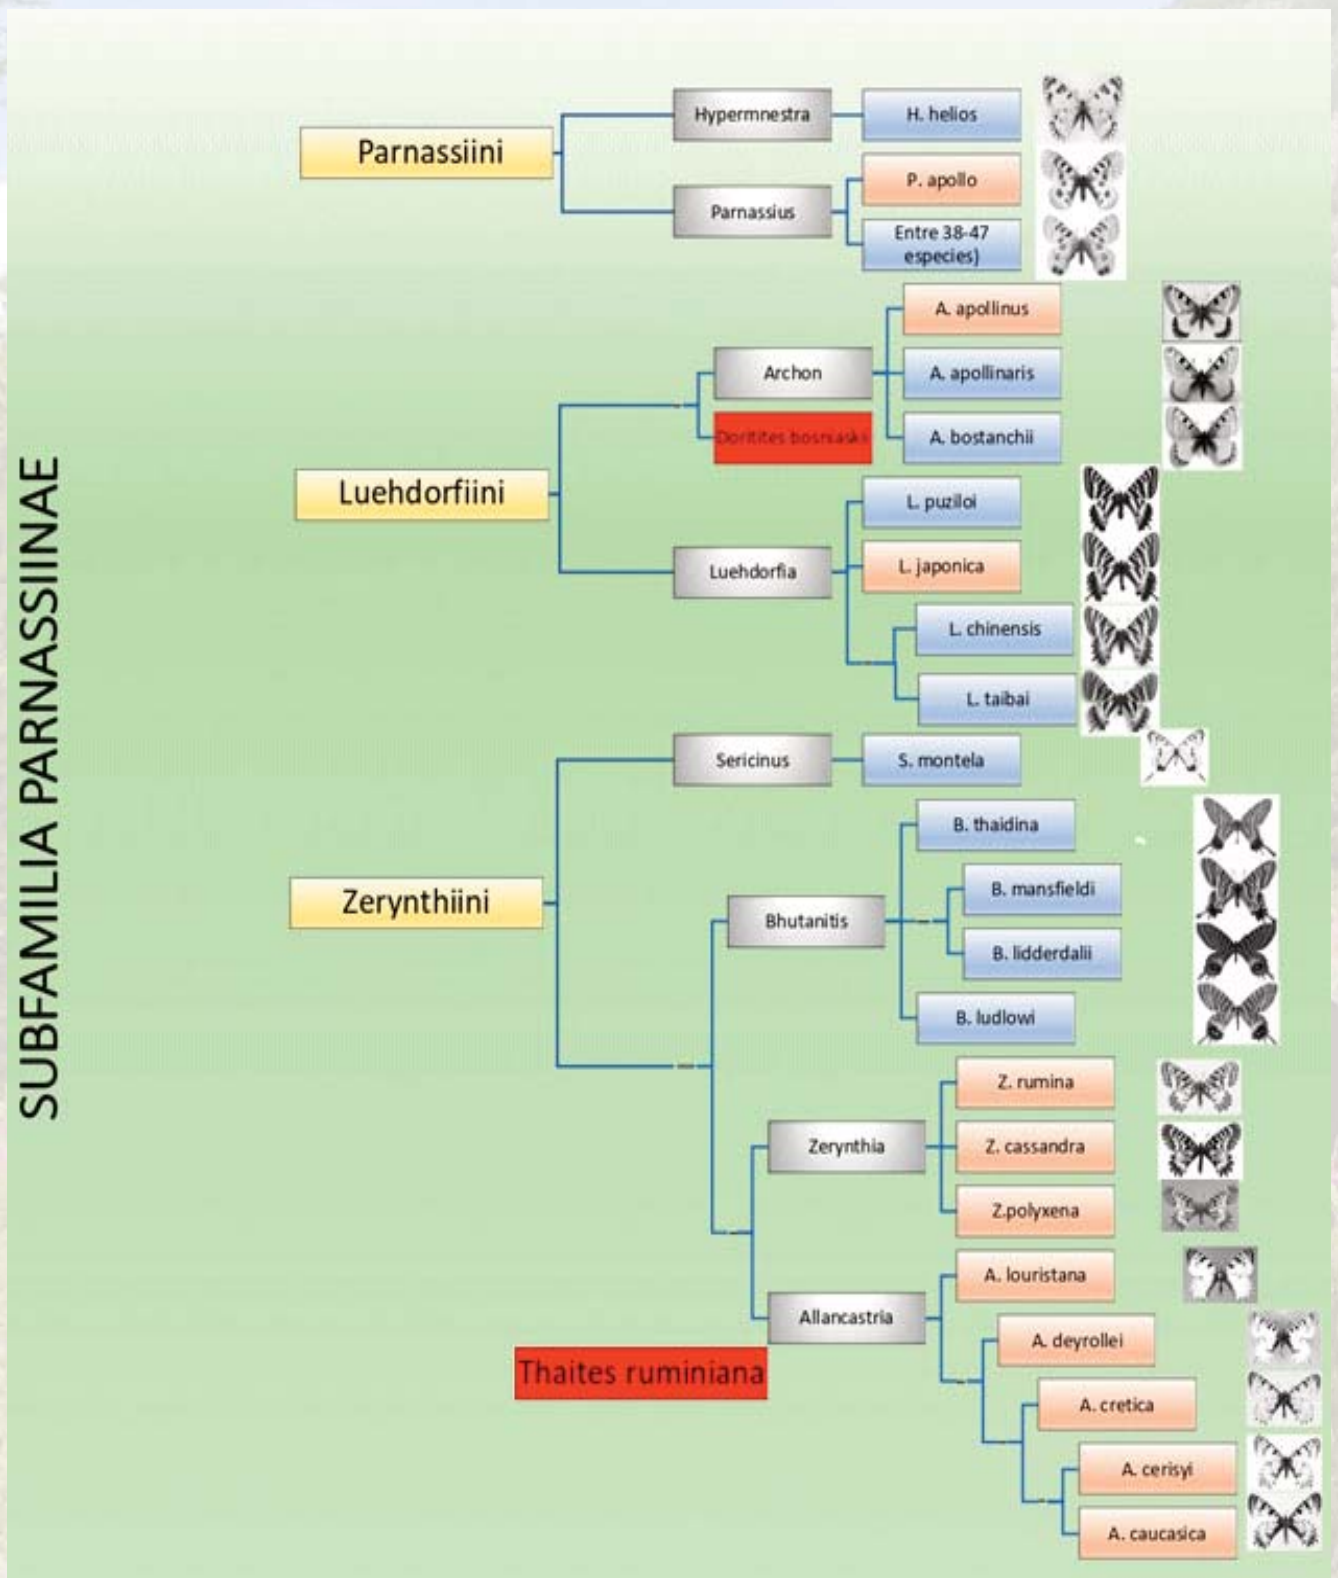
SUBFAMILIA PARNASSIINAE

Parnassiini

Hypermnestra

H. helios

Parnassius

P. apollo

Entre 38-47 especies)

Luehdorfiini

Archon

Doritites bosniaskii

A. apollinus

A. apollinaris

A. bostanchii

Luehdorfia

L. puziloi

L. japonica

L. chinensis

L. taibai

Zerynthiini

Sericinus

S. montela

Bhutanitis

B. thaidina

B. mansfieldi

B. lidderdalii

B. ludlowi

Zerynthia

Z. rumina

Z. cassandra

Z.polyxena

Allancastria

A. louristana

A. deyrollei

A. cretica

A. cerisyi

A. caucasica

Thaites ruminiana